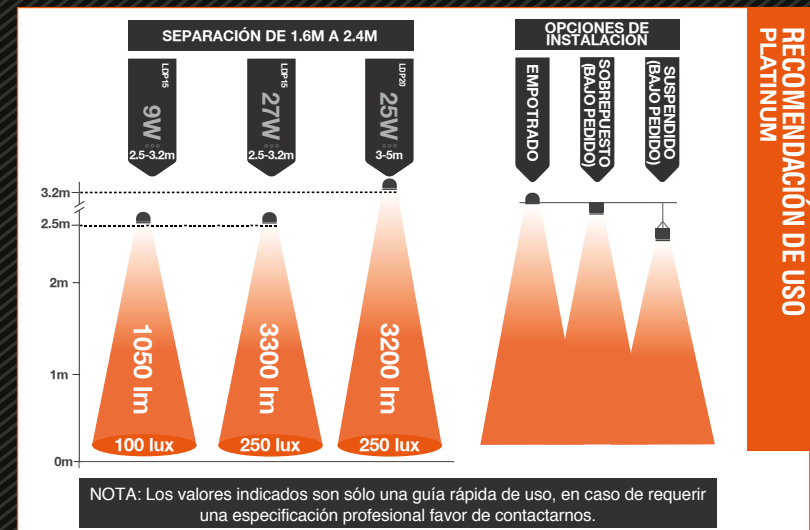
SEPARACIÓN DE 1.6M A 2.4M

LDP15
9W
2.5-3.2m

LDP15
27W
2.5-3.2m

LDP20
25W
3-5m

OPCIONES DE INSTALACIÓN

EMPOTRADO

SOBREPUESTO (BAJO PEDIDO)

SUSPENDIDO (BAJO PEDIDO)

RECOMENDACIÓN DE USO PLATINUM

3.2m
2.5m
2m
1m
0m

1050 lm
100 lux

3300 lm
250 lux

3200 lm
250 lux

NOTA: Los valores indicados son sólo una guía rápida de uso, en caso de requerir una especificación profesional favor de contactarnos.